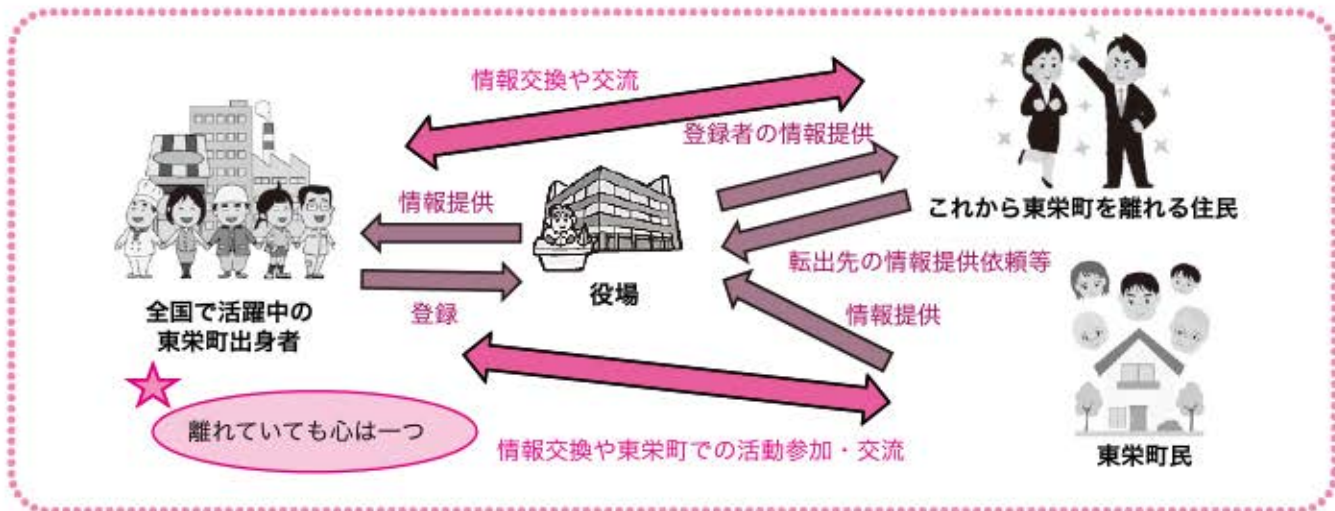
情報交換や交流

登録者の情報提供

これから東栄町を離れる住民

情報提供

役場

転出先の情報提供依頼等

全国で活躍中の
東栄町出身者

登録

情報提供

離れていても心は一つ

情報交換や東栄町での活動参加・交流

東栄町民